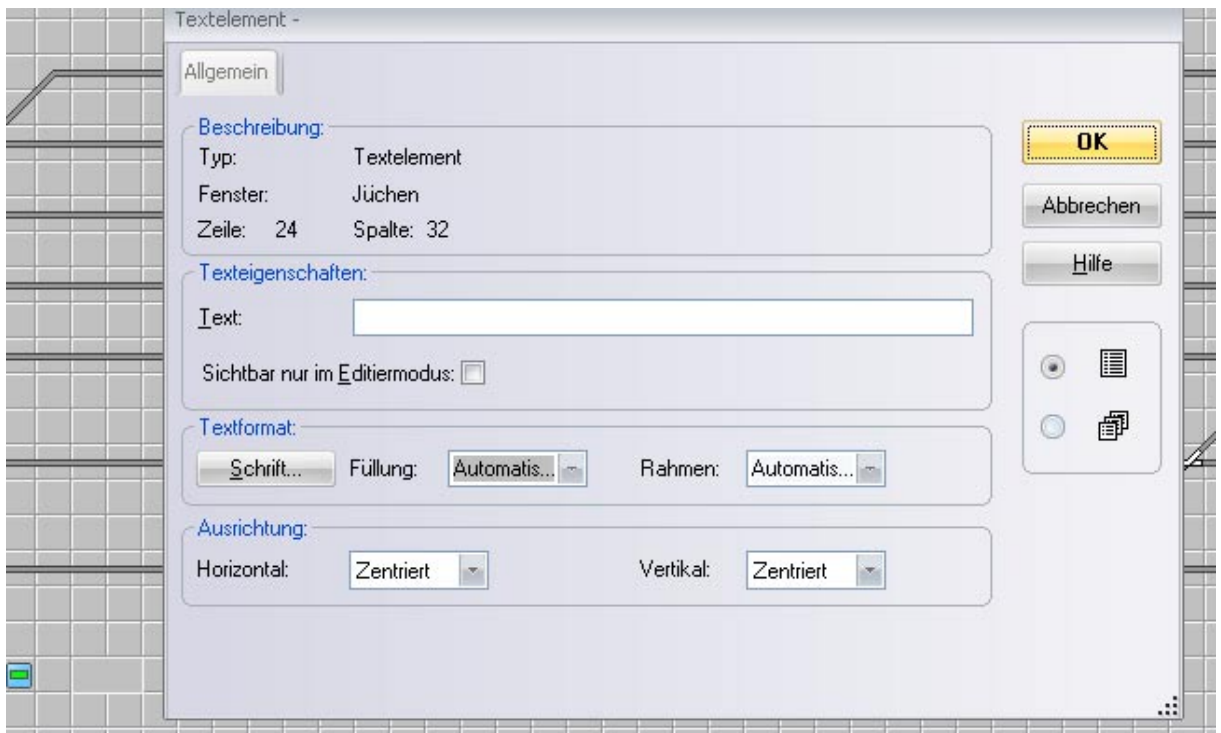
Textelement -

Allgemein

Beschreibung:
Typ: Textelement
Fenster: Jüchen
Zeile: 24 Spalte: 32

Texteigenschaften:
Text:
Sichtbar nur im Editiermodus:

Textformat:
Schrift... Füllung: Automatis... Rahmen: Automatis...

Ausrichtung:
Horizontal: Zentriert Vertikal: Zentriert

OK
Abbrechen
Hilfe